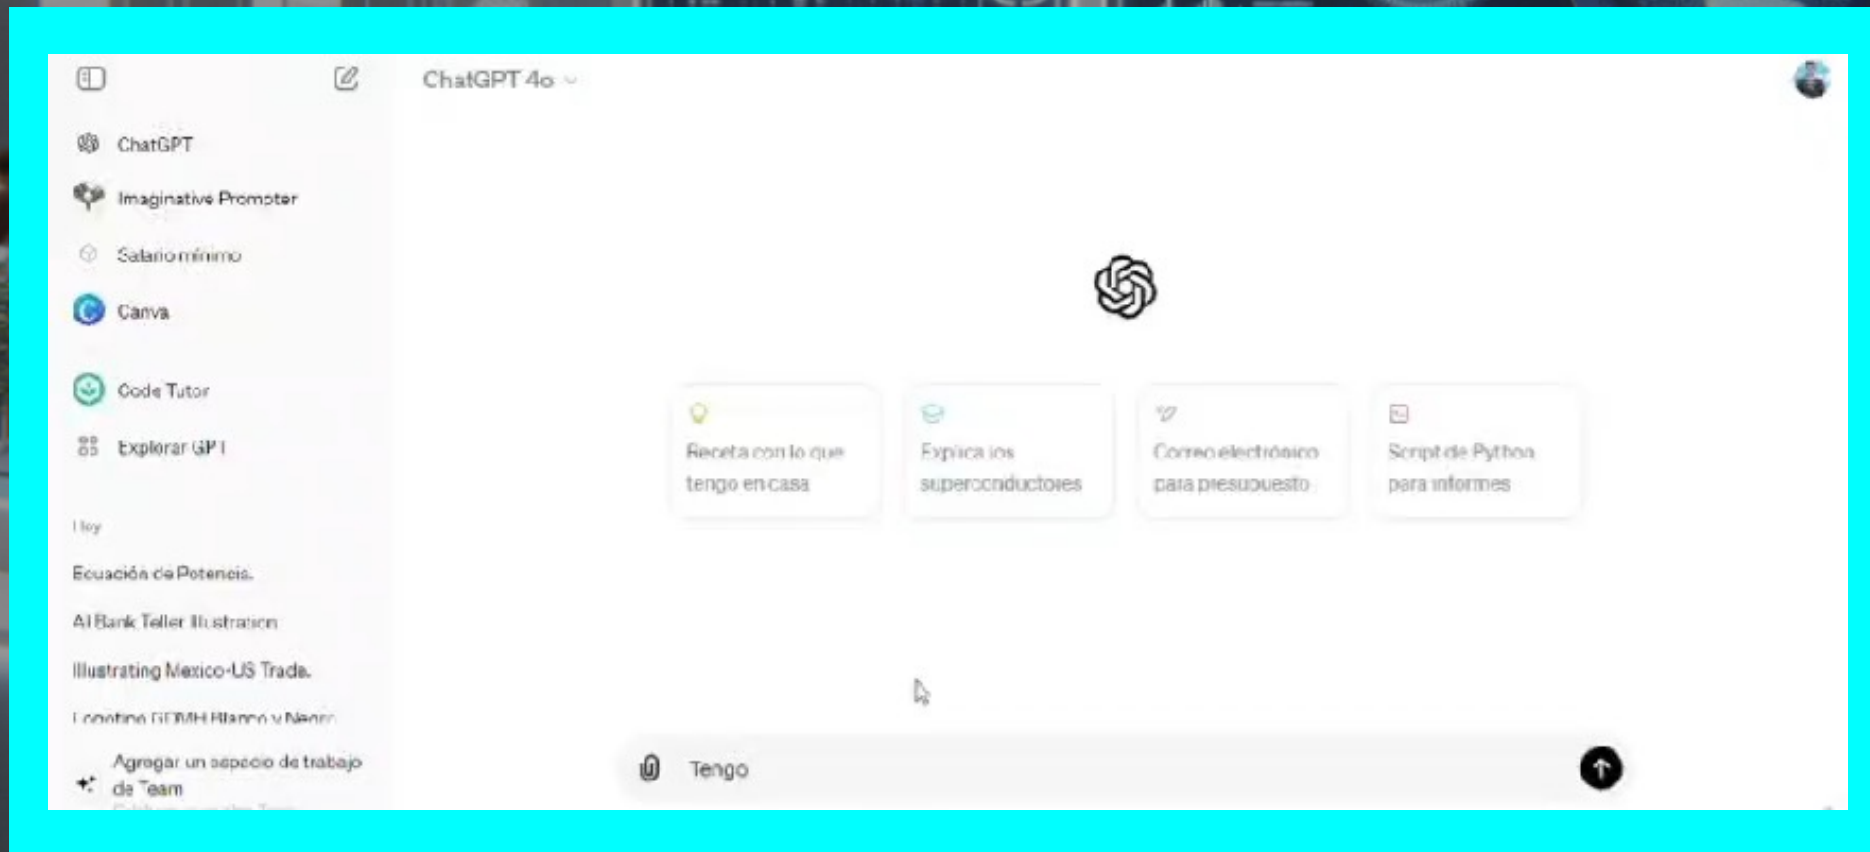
ChatGPT 4o

ChatGPT

Imaginative Prompter

Salario mínimo

Canva

Code Tutor

Explorar GPT

Hoy

Ecuación de Potencia.

AI Bank Teller Illustration

Illustrating Mexico-US Trade.

Logotipo GEMH Blanco y Negro

Agregar un espacio de trabajo de Team

Receta con lo que tengo en casa

Explica los superconductores

Correo electrónico para presupuesto

Script de Python para informes

Tengo